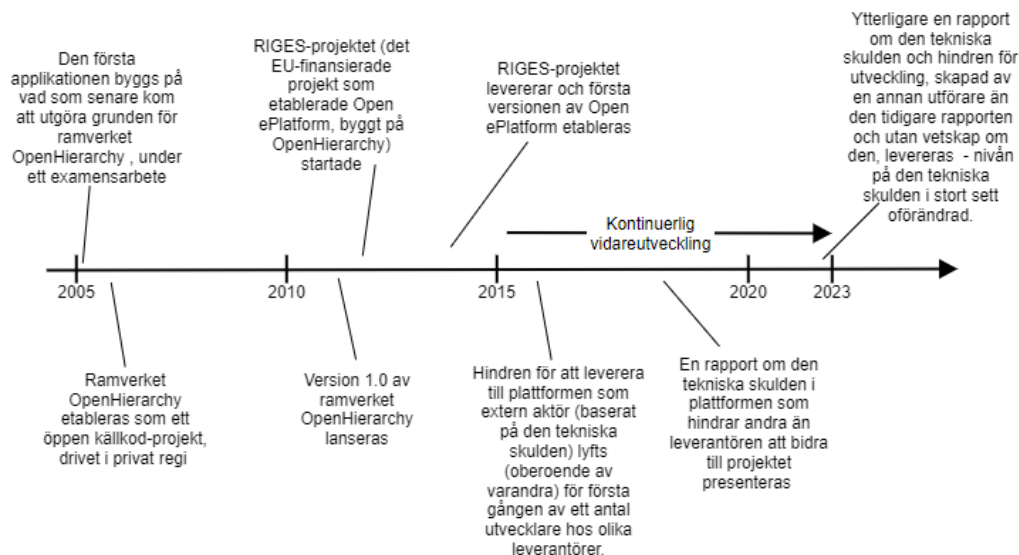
Den första applikationen byggs på vad som senare kom att utgöra grunden för ramverket OpenHierarchy , under ett examensarbete

RIGES-projektet (det EU-finansierade projekt som etablerade Open ePlatform, byggt på OpenHierarchy) startade

RIGES-projektet levererar och första versionen av Open ePlatform etableras

Ytterligare en rapport om den tekniska skulden och hindren för utveckling, skapad av en annan utförare än den tidigare rapporten och utan vetskap om den, levereras - nivån på den tekniska skulden i stort sett oförändrad.

Kontinuerlig vidareutveckling

2005

2010

2015

2020

2023

Ramverket OpenHierarchy etableras som ett öppen källkod-projekt, drivet i privat regi

Version 1.0 av ramverket OpenHierarchy lanseras

Hindren för att leverera till plattformen som extern aktör (baserat på den tekniska skulden) lyfts (oberoende av varandra) för första gången av ett antal utvecklare hos olika leverantörer.

En rapport om den tekniska skulden i plattformen som hindrar andra än leverantören att bidra till projektet presenteras